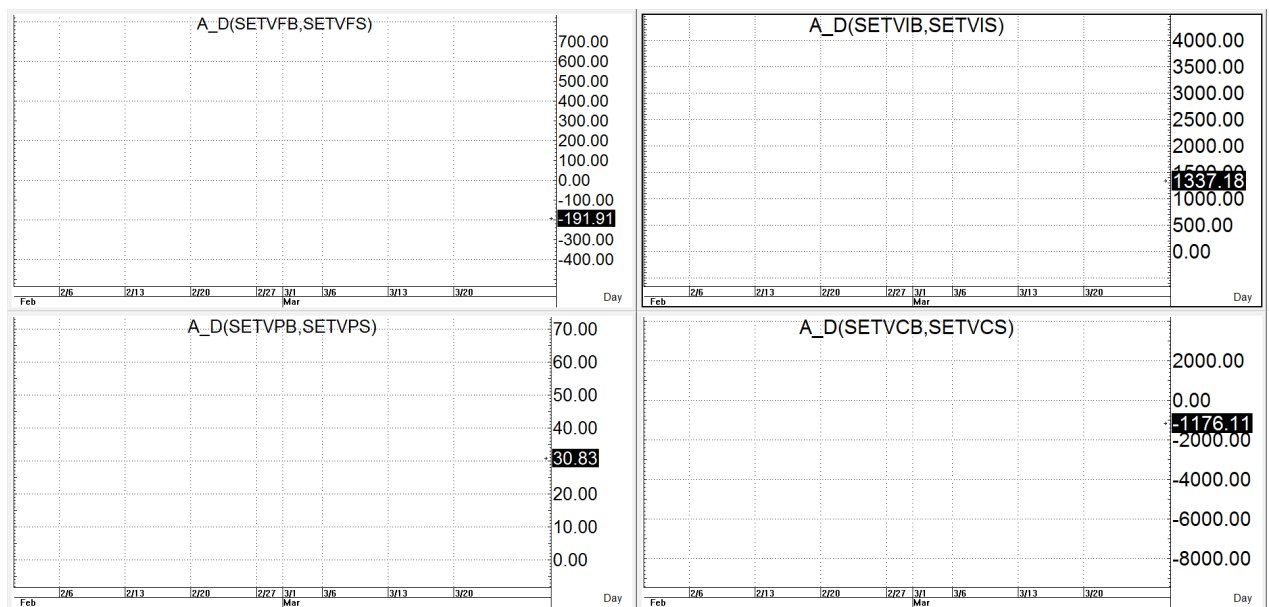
A_D(SETVFB,SETVFS)

700.00
600.00
500.00
400.00
300.00
200.00
100.00
0.00
-100.00
-191.91
-300.00
-400.00

Feb 2/6 2/13 2/20 2/27 3/1 Mar 3/6 3/13 3/20 Day

A_D(SETVIB,SETVIS)

4000.00
3500.00
3000.00
2500.00
2000.00
1337.18
1000.00
500.00
0.00

Feb 2/6 2/13 2/20 2/27 3/1 Mar 3/6 3/13 3/20 Day

A_D(SETVPB,SETVPS)

70.00
60.00
50.00
40.00
30.83
20.00
10.00
0.00

Feb 2/6 2/13 2/20 2/27 3/1 Mar 3/6 3/13 3/20 Day

A_D(SETVCB,SETVCS)

2000.00
0.00
-1176.11
-2000.00
-4000.00
-6000.00
-8000.00

Feb 2/6 2/13 2/20 2/27 3/1 Mar 3/6 3/13 3/20 Day